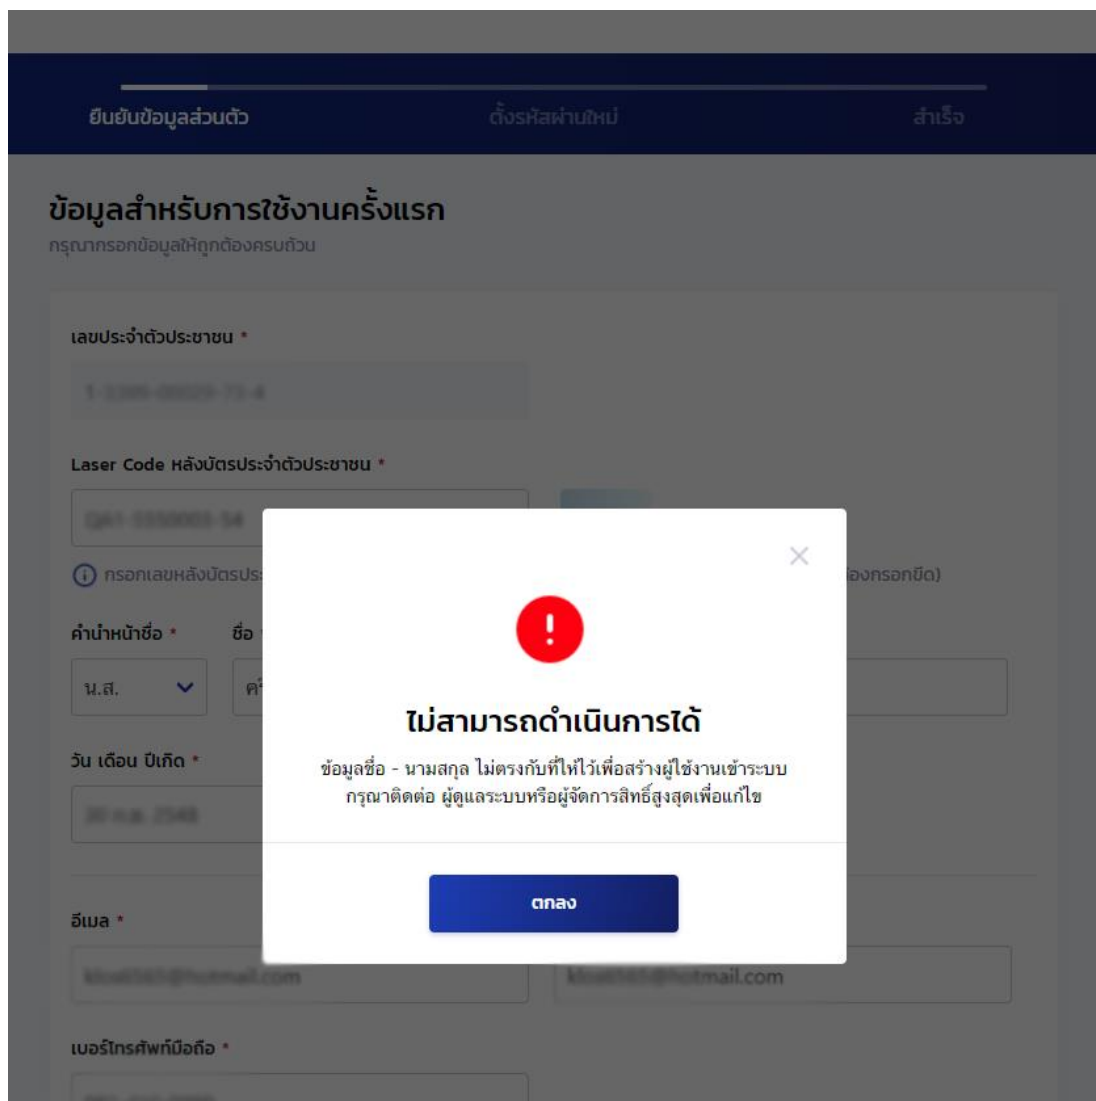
ยืนยันข้อมูลส่วนตัว
ตั้งรหัสผ่านใหม่
สำเร็จ

ข้อมูลสำหรับการใช้งานครั้งแรก
กรุณากรอกข้อมูลให้ถูกต้องครบถ้วน

เลขประจำตัวประชาชน *

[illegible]

Laser Code หลังบัตรประจำตัวประชาชน *

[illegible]

กรอกเลขหลังบัตรปร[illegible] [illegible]องกรอกขีด)

คำนำหน้าชื่อ *
ชื่อ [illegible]

น.ส.

วัน เดือน ปีเกิด *

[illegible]

อีเมล *

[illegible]@hotmail.com
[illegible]@hotmail.com

เบอร์โทรศัพท์มือถือ *

×

!

ไม่สามารถดำเนินการได้

ข้อมูลชื่อ - นามสกุล ไม่ตรงกับที่ให้ไว้เพื่อสร้างผู้ใช้งานเข้าระบบ กรุณาติดต่อ ผู้ดูแลระบบหรือผู้จัดการสิทธิ์สูงสุดเพื่อแก้ไข

ตกลง